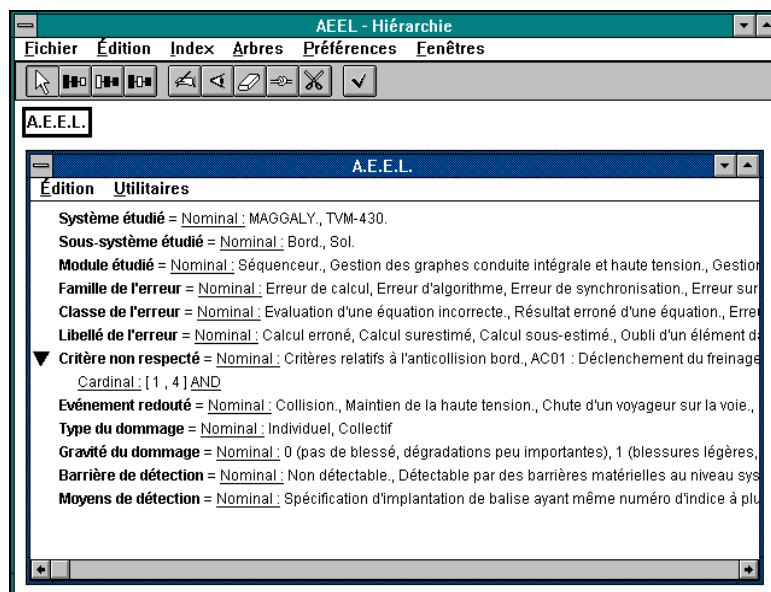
AEEL - Hiérarchie

Fichier Édition Index Arbres Préférences Fenêtres

A.E.E.L.

A.E.E.L.

Édition Utilitaires

Système étudié = Nominal : MAGGALY., TVM-430.

Sous-système étudié = Nominal : Bord., Sol.

Module étudié = Nominal : Séquenceur., Gestion des graphes conduite intégrale et haute tension., Gestio

Famille de l'erreur = Nominal : Erreur de calcul, Erreur d'algorithme, Erreur de synchronisation., Erreur sur

Classe de l'erreur = Nominal : Evaluation d'une équation incorrecte., Résultat erroné d'une équation., Erre

Libellé de l'erreur = Nominal : Calcul erroné, Calcul surestimé, Calcul sous-estimé., Oubli d'un élément d

Critère non respecté = Nominal : Critères relatifs à l'anticollision bord., AC01 : Déclenchement du freinage

Cardinal : [ 1 , 4 ] AND

Evénement redouté = Nominal : Collision., Maintien de la haute tension., Chute d'un voyageur sur la voie.,

Type du dommage = Nominal : Individuel, Collectif

Gravité du dommage = Nominal : 0 (pas de blessé, dégradations peu importantes), 1 (blessures légères,

Barrière de détection = Nominal : Non détectable., Détectable par des barrières matérielles au niveau sys

Moyens de détection = Nominal : Spécification d'implantation de balise ayant même numéro d'indice à plu